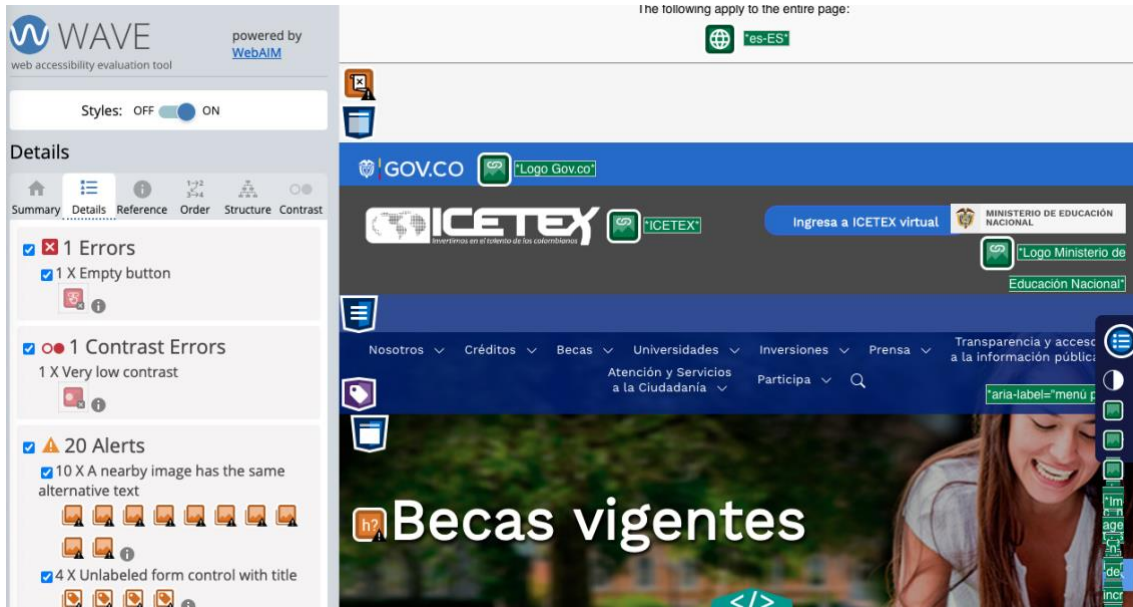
WAVE
web accessibility evaluation tool
powered by WebAIM

Styles: OFF ON

Details

Summary Details Reference Order Structure Contrast

1 Errors
1 X Empty button

1 Contrast Errors
1 X Very low contrast

20 Alerts
10 X A nearby image has the same alternative text

4 X Unlabeled form control with title

The following apply to the entire page:
"es-ES"

GOV.CO "Logo Gov.co"

ICETEX Invertimos en el talento de los colombianos "ICETEX"

Ingresa a ICETEX virtual
MINISTERIO DE EDUCACIÓN NACIONAL
"Logo Ministerio de Educación Nacional"

Nosotros Créditos Becas Universidades Inversiones Prensa Transparencia y acceso a la información pública
Atención y Servicios a la Ciudadanía Participa
"aria-label="menú p

Becas vigentes

"Im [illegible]